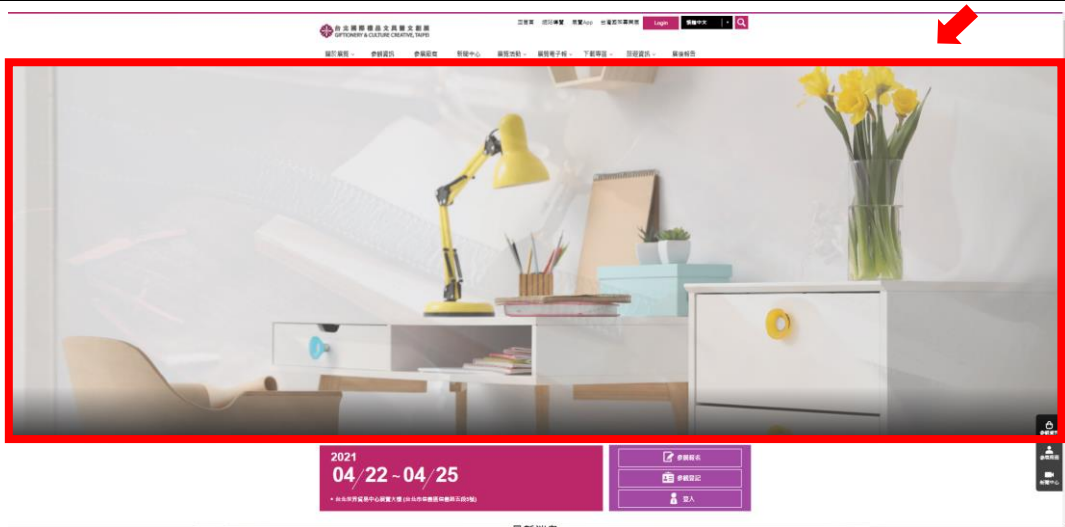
台北國際禮品文具暨文創展
GIFTIONERY & CULTURE CREATIVE, TAIPEI

回首頁 證照專區 展覽App 台灣經貿網商城 Login 繁體中文

關於展覽 參觀資訊 參展廠商 新聞中心 展覽活動 展覽電子報 下載專區 回顧資訊 展後報告

2021
04/22~04/25
台北世界貿易中心展覽大樓 (台北市信義區信義路五段5號)

參觀報名
參觀登記
登入

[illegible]